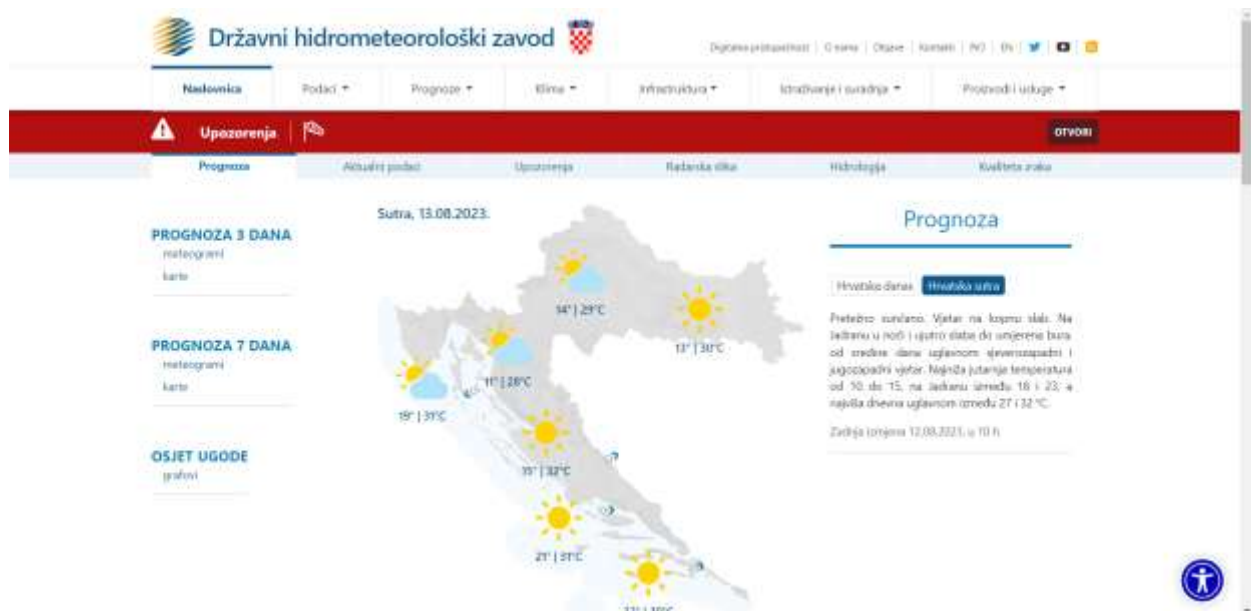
Državni hidrometeorološki zavod

Digitalna pristupačnost | O nama | Oglasi | Kontakti | INO | EN

Naslovnica | Podaci ▾ | Prognoze ▾ | Klima ▾ | Infrastruktura ▾ | Istraživanje i suradnja ▾ | Proizvodi i usluge ▾

Upozorenja

OTVORI

Prognoza | Aktualni podaci | Upozorenja | Radarska slika | Hidrologija | Kvaliteta zraka

PROGNOZA 3 DANA
meteogrami
karte

PROGNOZA 7 DANA
meteogrami
karte

OSJET UGODE
grafovi

Sutra, 13.08.2023.

14° | 29°C

13° | 30°C

11° | 28°C

19° | 31°C

15° | 32°C

21° | 31°C

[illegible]

Prognoza

Hrvatska danas | Hrvatska sutra

Pretežno sunčano. Vjetar na kopnu slab. Na Jadranu u noći i ujutro slaba do umjerena bura, od sredine dana uglavnom sjeverozapadni i jugozapadni vjetar. Najniža jutarnja temperatura od 10 do 15, na Jadranu između 18 i 23, a najviša dnevna uglavnom između 27 i 32 °C.

Zadnja izmjena 12.08.2023. u 10 h